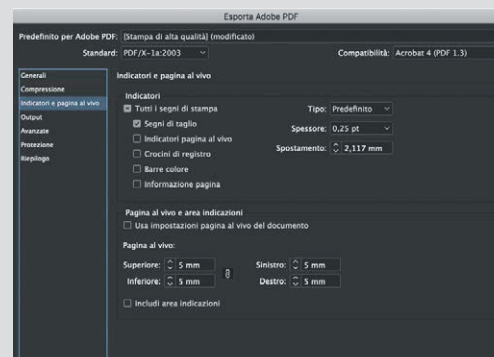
Esporta Adobe PDF

Predefinito per Adobe PDF: [Stampa di alta qualità] (modificato)

Standard: PDF/X-1a:2003

Compatibilità: Acrobat 4 (PDF 1.3)

Generali
Compressione
Indicatori e pagina al vivo
Output
Avanzate
Protezione
Riepilogo

Indicatori e pagina al vivo

Indicatori

Tutti i segni di stampa
Segni di taglio
Indicatori pagina al vivo
Crocini di registro
Barre colore
Informazione pagina

Tipo: Predefinito
Spessore: 0,25 pt
Spostamento: 2,117 mm

Pagina al vivo e area indicazioni

Usa impostazioni pagina al vivo del documento

Pagina al vivo:

Superiore: 5 mm
Inferiore: 5 mm
Sinistro: 5 mm
Destro: 5 mm

Includi area indicazioni